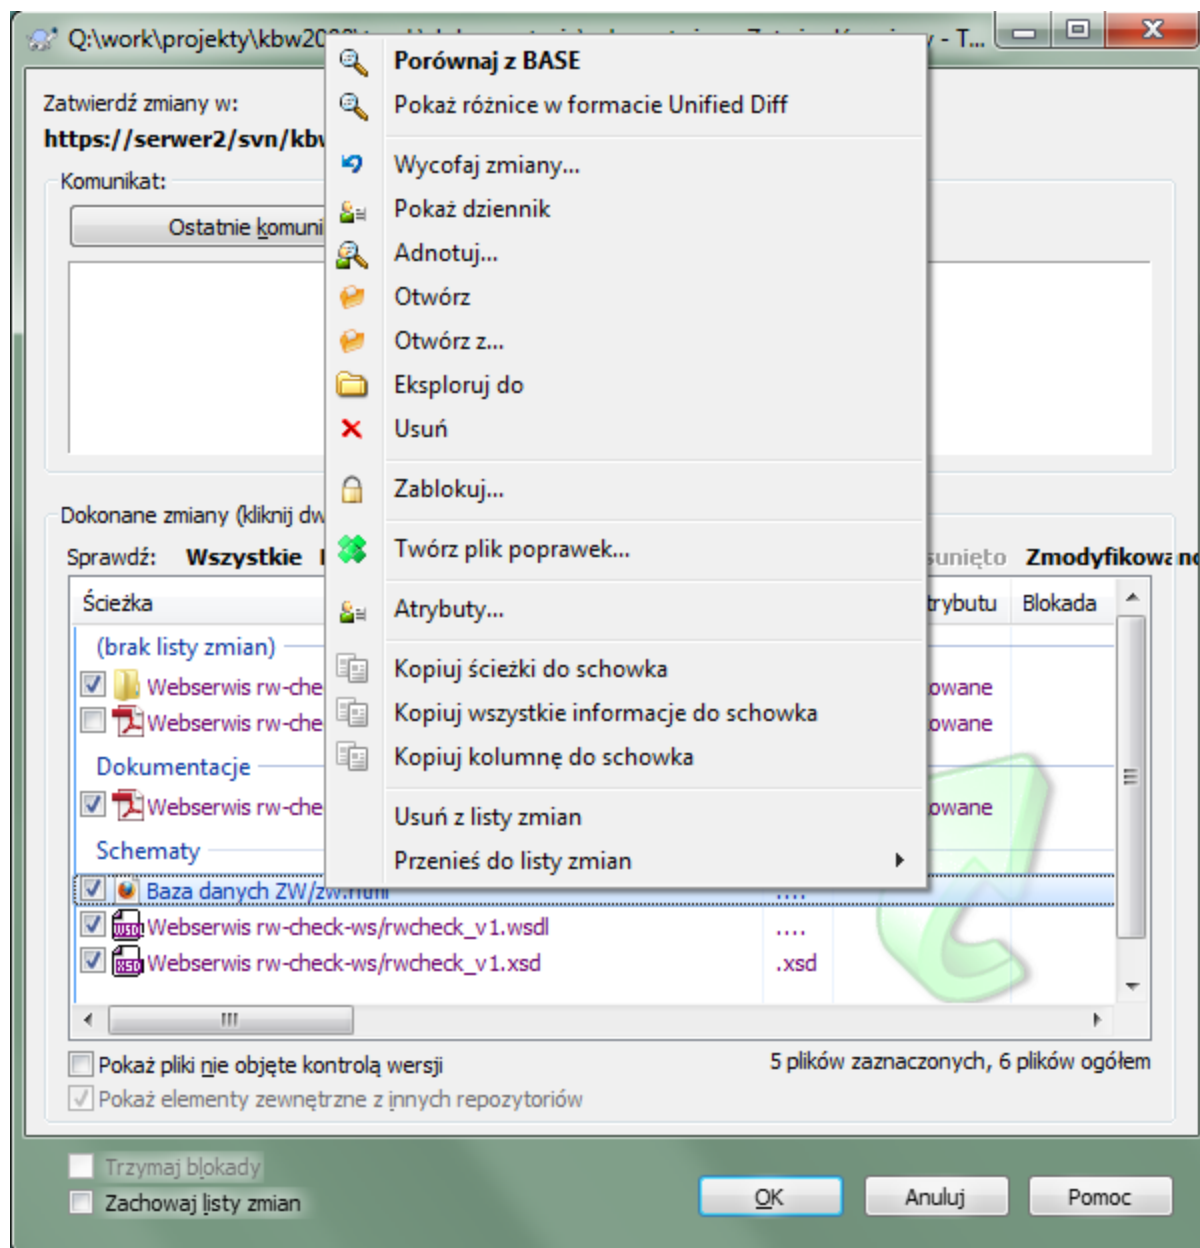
Q:\work\projekty\kbw20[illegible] - T...

Zatwierdź zmiany w:
https://serwer2/svn/kb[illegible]

Komunikat:
Ostatnie komuni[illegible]

Dokonane zmiany (kliknij dw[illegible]
Sprawdź: Wszystkie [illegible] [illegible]sunięto Zmodyfikowa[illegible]

| Ścieżka | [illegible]trybutu | Blokada |
|---|---|---|
| (brak listy zmian) | | |
| Webserwis rw-che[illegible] | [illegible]owane | |
| Webserwis rw-che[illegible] | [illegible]owane | |
| Dokumentacje | | |
| Webserwis rw-che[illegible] | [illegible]owane | |
| Schematy | | |
| Baza danych ZW/zw.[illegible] | .... | |
| Webserwis rw-check-ws/rwcheck_v1.wsdl | .... | |
| Webserwis rw-check-ws/rwcheck_v1.xsd | .xsd | |

Porównaj z BASE
Pokaż różnice w formacie Unified Diff
Wycofaj zmiany...
Pokaż dziennik
Adnotuj...
Otwórz
Otwórz z...
Eksploruj do
Usuń
Zablokuj...
Twórz plik poprawek...
Atrybuty...
Kopiuj ścieżki do schowka
Kopiuj wszystkie informacje do schowka
Kopiuj kolumnę do schowka
Usuń z listy zmian
Przenieś do listy zmian

Pokaż pliki nie objęte kontrolą wersji
5 plików zaznaczonych, 6 plików ogółem
Pokaż elementy zewnętrzne z innych repozytoriów

Trzymaj blokady
Zachowaj listy zmian
OK
Anuluj
Pomoc